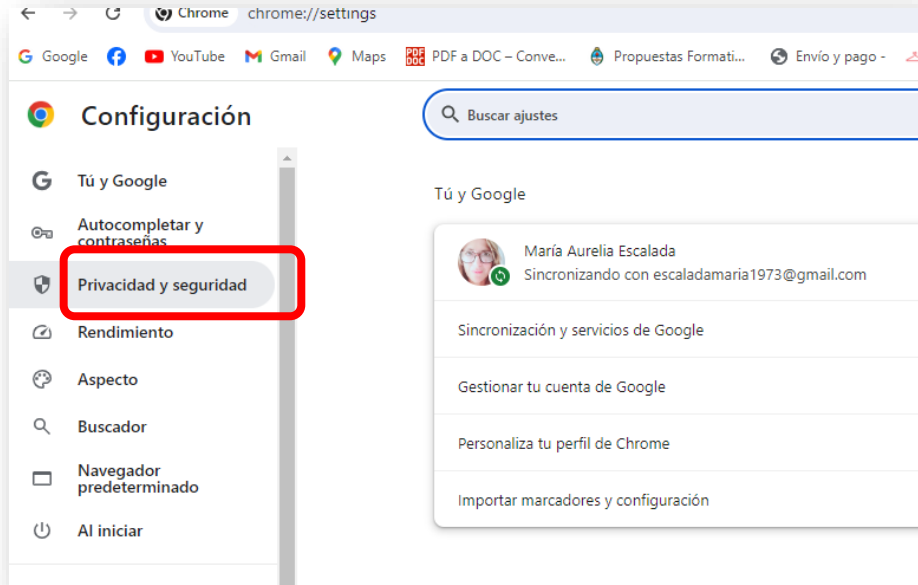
Chrome chrome://settings

Google YouTube Gmail Maps PDF a DOC – Conve... Propuestas Formati... Envío y pago -

Configuración

Buscar ajustes

Tú y Google

Autocompletar y contraseñas

Privacidad y seguridad

Rendimiento

Aspecto

Buscador

Navegador predeterminado

Al iniciar

Tú y Google

María Aurelia Escalada
Sincronizando con escaladamaria1973@gmail.com

Sincronización y servicios de Google

Gestionar tu cuenta de Google

Personaliza tu perfil de Chrome

Importar marcadores y configuración